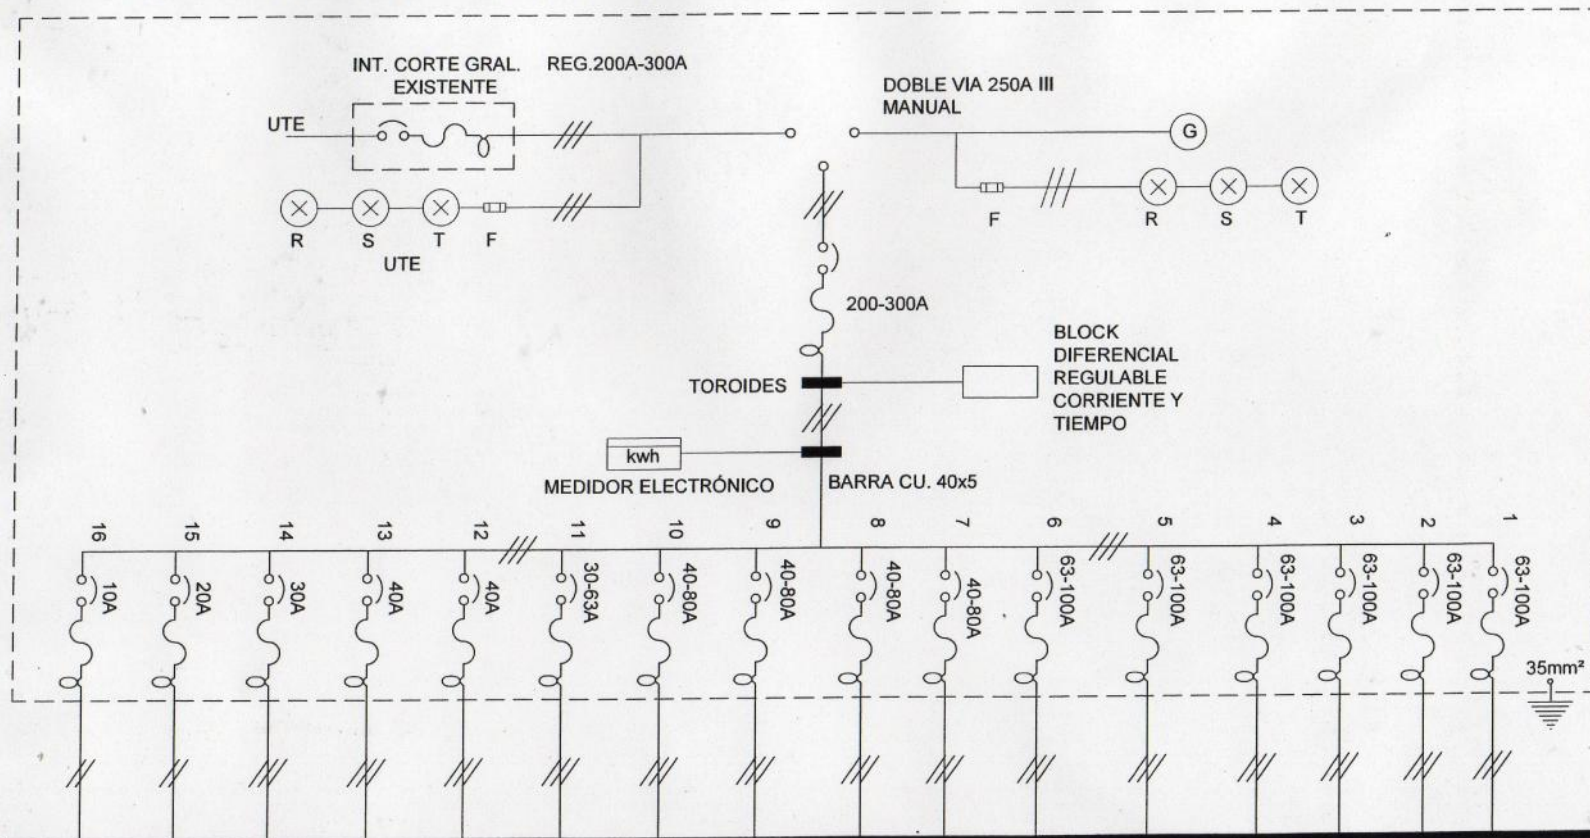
INT. CORTE GRAL. EXISTENTE

REG.200A-300A

UTE

DOBLE VIA 250A III MANUAL

G

R S T F

UTE

F

R S T

200-300A

BLOCK DIFERENCIAL REGULABLE CORRIENTE Y TIEMPO

TOROIDES

kwh

MEDIDOR ELECTRÓNICO

BARRA CU. 40x5

16 15 14 13 12 11 10 9 8 7 6 5 4 3 2 1

10A 20A 30A 40A 40A 30-63A 40-80A 40-80A 40-80A 40-80A 63-100A 63-100A 63-100A 63-100A 63-100A 63-100A

35mm²